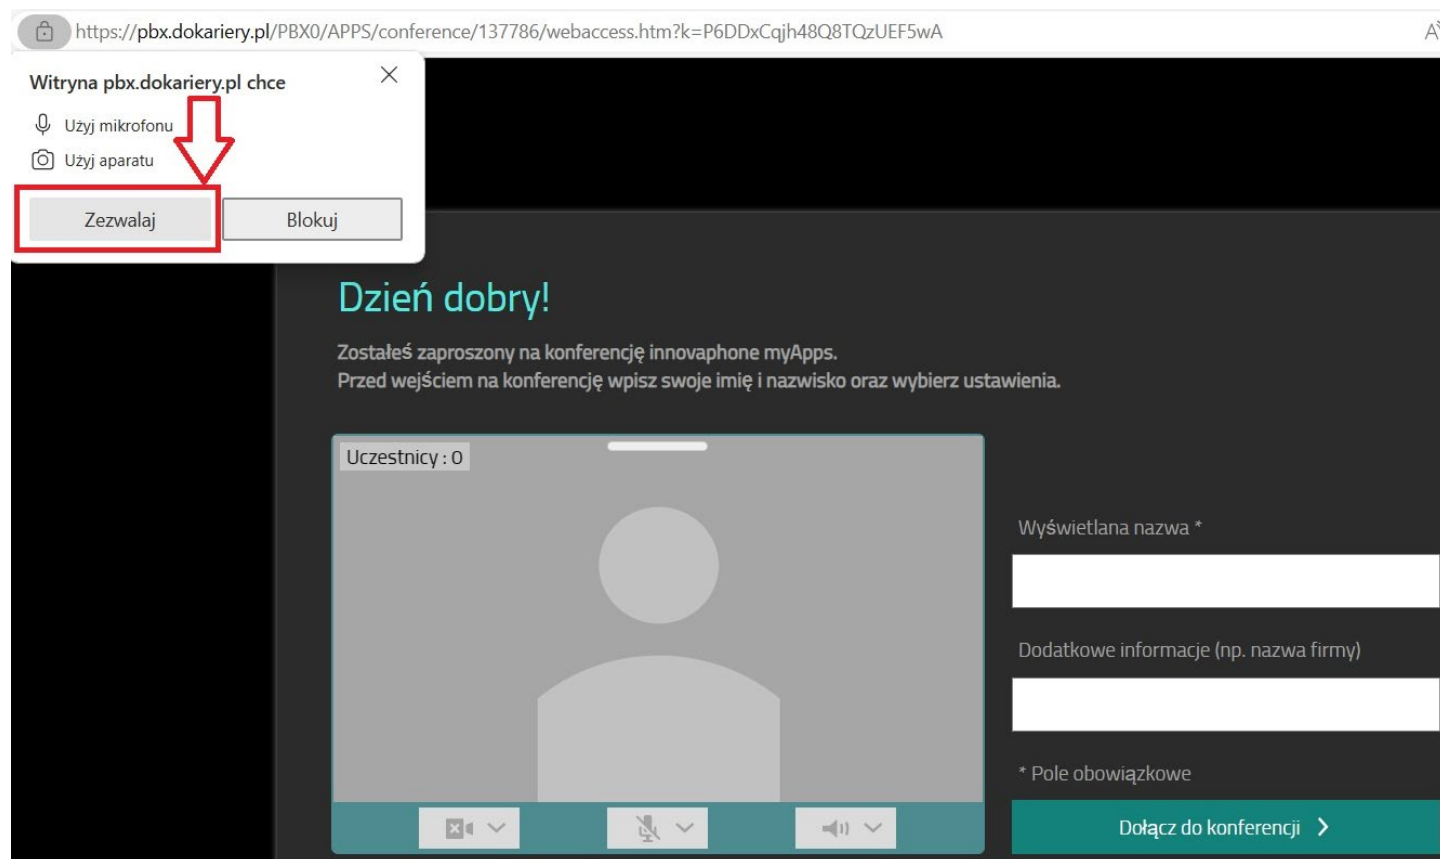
https://pbx.dokariery.pl/PBX0/APPS/conference/137786/webaccess.htm?k=P6DDxCqjh48Q8TQzUEF5wA

Witryna pbx.dokariery.pl chce

Użyj mikrofonu

Użyj aparatu

Zezwalaj

Blokuj

Dzień dobry!

Zostałeś zaproszony na konferencję innovaphone myApps.
Przed wejściem na konferencję wpisz swoje imię i nazwisko oraz wybierz ustawienia.

Uczestnicy : 0

Wyświetlana nazwa *

Dodatkowe informacje (np. nazwa firmy)

* Pole obowiązkowe

Dołącz do konferencji